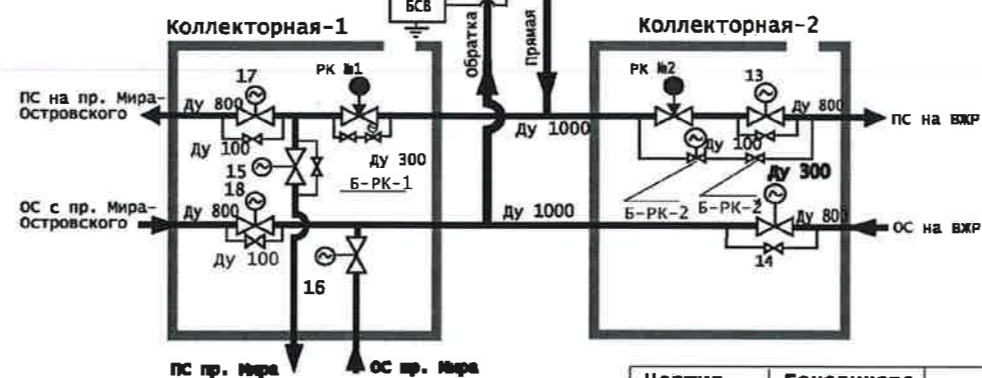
БСВ
Обратка
Прямая
Коллекторная-1
Коллекторная-2
17
РК №1
РК №2
13
ПС на пр. Мира-Островского
Ду 800
Ду 1000
Ду 800
ПС на ВЖР
Ду 100
Ду 100
15
Ду 300
Ду 300
Б-РК-1
18
ОС с пр. Мира-Островского
Ду 800
Ду 1000
Б-РК-2
Б-РК-2
Ду 800
ОС на ВЖР
Ду 100
14
16
ПС пр. Мира
ОС пр. Мира